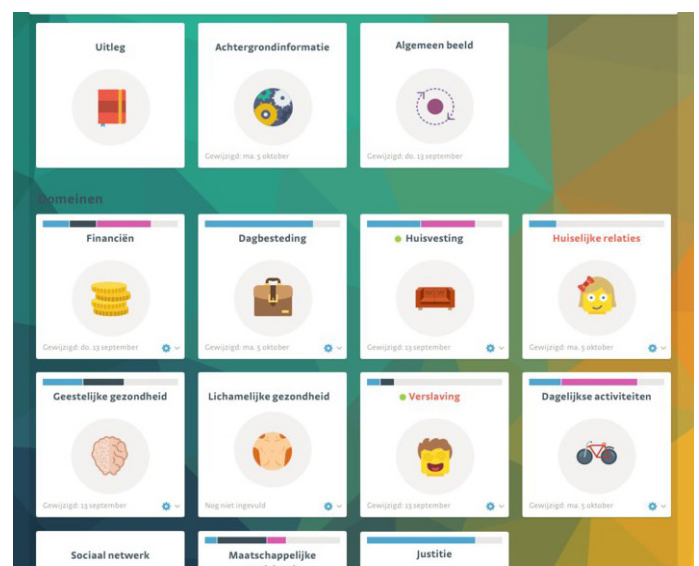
Uitleg

Achtergrondinformatie

Gewijzigd: ma. 5 oktober

Algemeen beeld

Gewijzigd: do. 13 september

Domeinen

Financiën

Gewijzigd: do. 13 september

Dagbesteding

Gewijzigd: ma. 5 oktober

Huisvesting

Gewijzigd: 13 september

Huiselijke relaties

Gewijzigd: ma. 5 oktober

Geestelijke gezondheid

Gewijzigd: 13 september

Lichamelijke gezondheid

Nog niet ingevuld

Verslaving

Gewijzigd: 13 september

Dagelijkse activiteiten

Gewijzigd: ma. 5 oktober

Sociaal netwerk

Maatschappelijke

Justitie